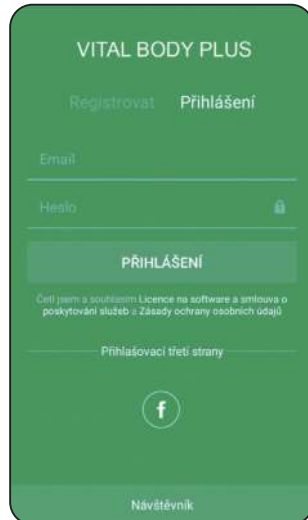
VITAL BODY PLUS

Registrovat Přihlášení

Email

Heslo

PŘIHLÁŠENÍ

Četl jsem a souhlasím Licence na software a smlouva o poskytování služeb a Zásady ochrany osobních údajů

Přihlašovací třetí strany

f

Návštěvník